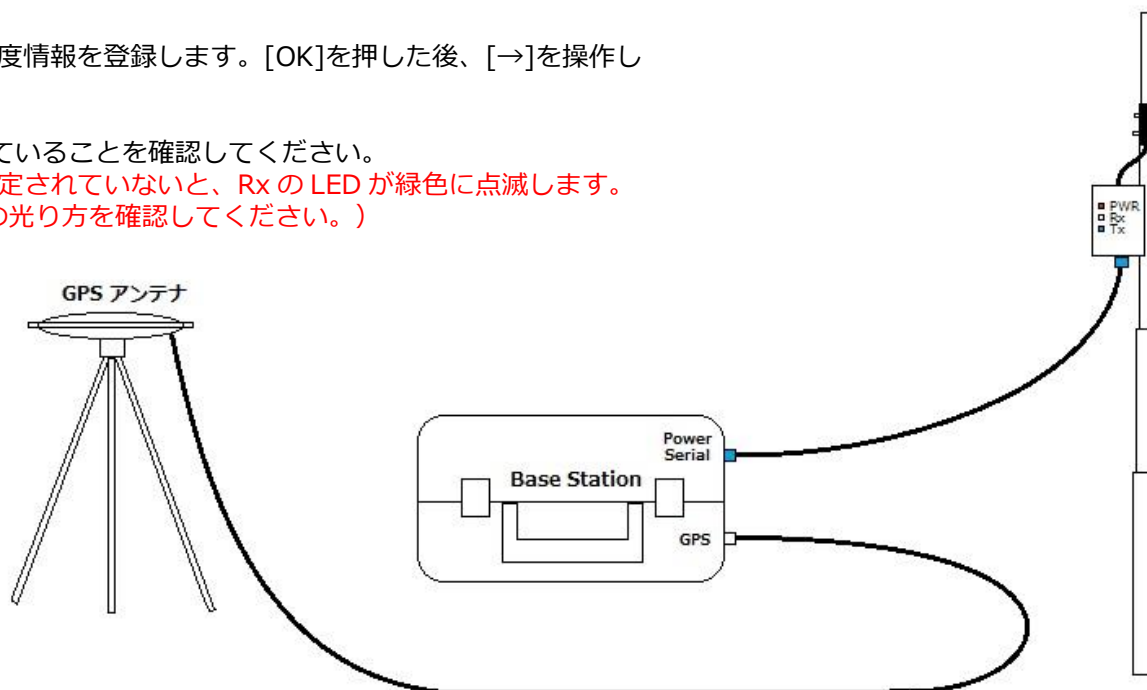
度情報を登録します。[OK]を押した後、[→]を操作し

ていることを確認してください。
定されていないと、Rx の LED が緑色に点滅します。
の光り方を確認してください。)

GPS アンテナ

PWR
Rx
Tx

Power
Serial

Base Station

GPS